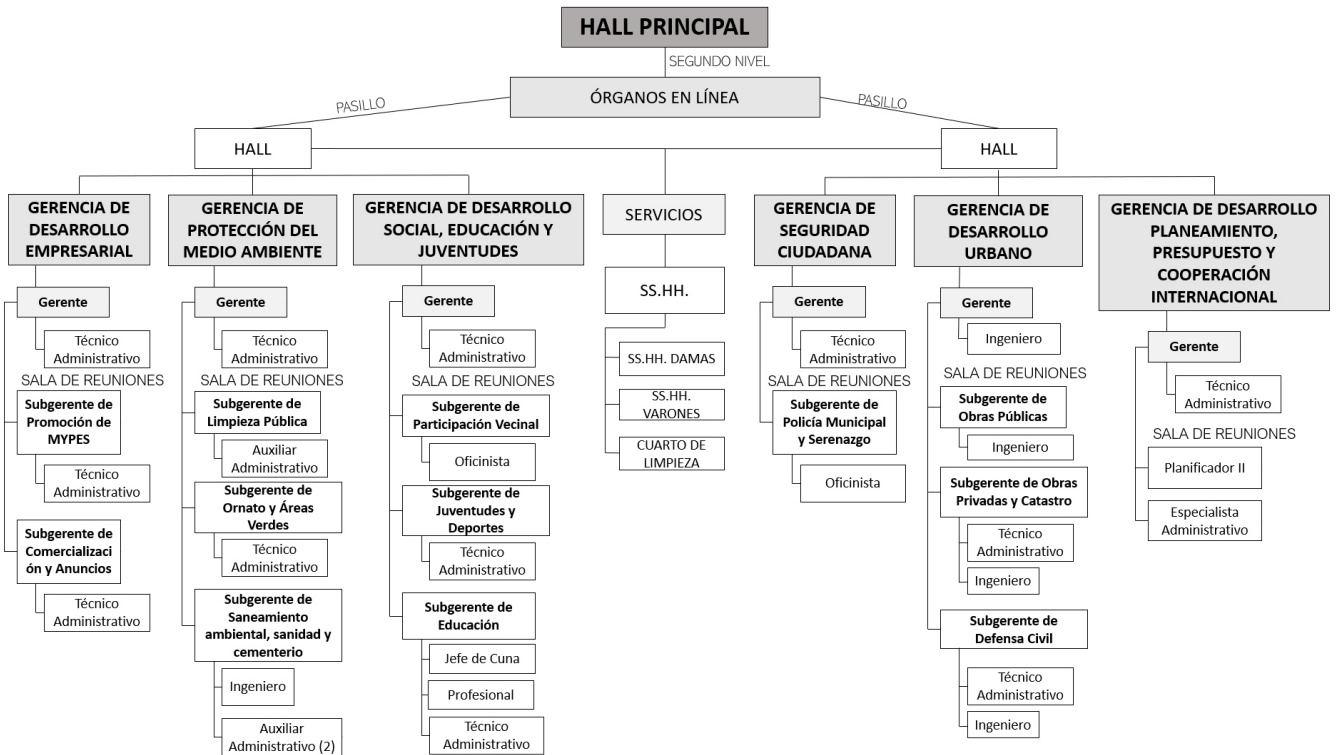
HALL PRINCIPAL

SEGUNDO NIVEL

ÓRGANOS EN LÍNEA

PASILLO

PASILLO

HALL

HALL

GERENCIA DE DESARROLLO EMPRESARIAL

Gerente

Técnico Administrativo

SALA DE REUNIONES

Subgerente de Promoción de MYPES

Técnico Administrativo

Subgerente de Comercialización y Anuncios

Técnico Administrativo

GERENCIA DE PROTECCIÓN DEL MEDIO AMBIENTE

Gerente

Técnico Administrativo

SALA DE REUNIONES

Subgerente de Limpieza Pública

Auxiliar Administrativo

Subgerente de Ornato y Áreas Verdes

Técnico Administrativo

Subgerente de Saneamiento ambiental, sanidad y cementerio

Ingeniero

Auxiliar Administrativo (2)

GERENCIA DE DESARROLLO SOCIAL, EDUCACIÓN Y JUVENTUDES

Gerente

Técnico Administrativo

SALA DE REUNIONES

Subgerente de Participación Vecinal

Oficinista

Subgerente de Juventudes y Deportes

Técnico Administrativo

Subgerente de Educación

Jefe de Cuna

Profesional

Técnico Administrativo

SERVICIOS

SS.HH.

SS.HH. DAMAS

SS.HH. VARONES

CUARTO DE LIMPIEZA

GERENCIA DE SEGURIDAD CIUDADANA

Gerente

Técnico Administrativo

SALA DE REUNIONES

Subgerente de Policía Municipal y Serenazgo

Oficinista

GERENCIA DE DESARROLLO URBANO

Gerente

Ingeniero

SALA DE REUNIONES

Subgerente de Obras Públicas

Ingeniero

Subgerente de Obras Privadas y Catastro

Técnico Administrativo

Ingeniero

Subgerente de Defensa Civil

Técnico Administrativo

Ingeniero

GERENCIA DE DESARROLLO PLANEAMIENTO, PRESUPUESTO Y COOPERACIÓN INTERNACIONAL

Gerente

Técnico Administrativo

SALA DE REUNIONES

Planificador II

Especialista Administrativo